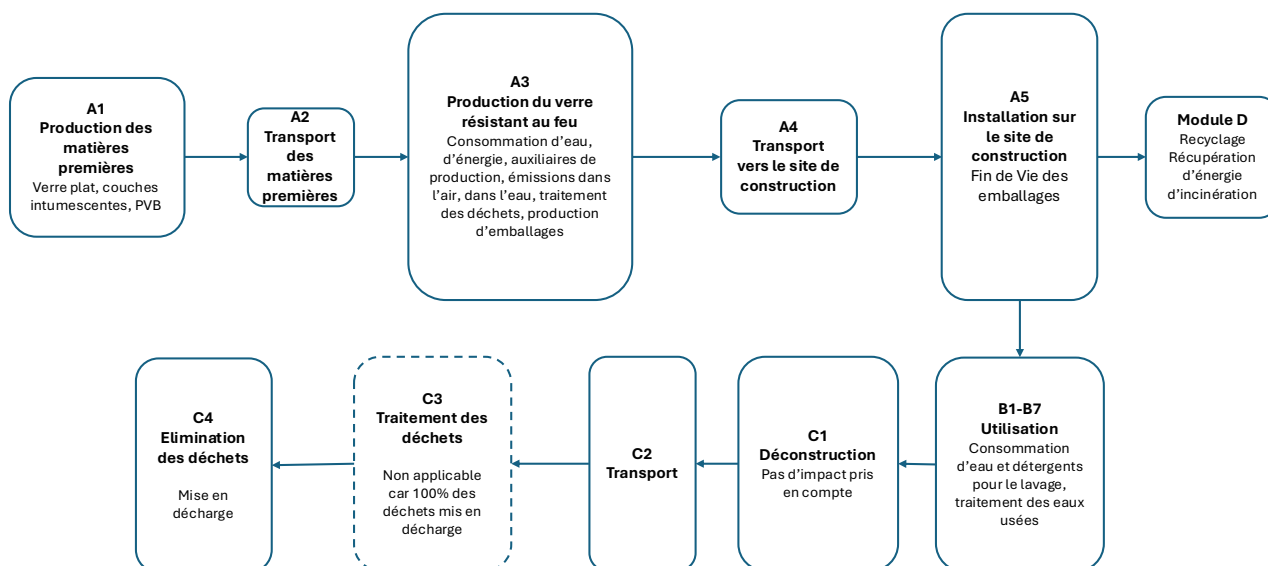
A1
Production des matières premières
Verre plat, couches intumescentes, PVB

A2
Transport des matières premières

A3
Production du verre résistant au feu
Consommation d'eau, d'énergie, auxiliaires de production, émissions dans l'air, dans l'eau, traitement des déchets, production d'emballages

A4
Transport vers le site de construction

A5
Installation sur le site de construction
Fin de Vie des emballages

Module D
Recyclage
Récupération d'énergie d'incinération

B1-B7
Utilisation
Consommation d'eau et détergents pour le lavage, traitement des eaux usées

C1
Déconstruction
Pas d'impact pris en compte

C2
Transport

C3
Traitement des déchets
Non applicable car 100% des déchets mis en décharge

C4
Elimination des déchets
Mise en décharge